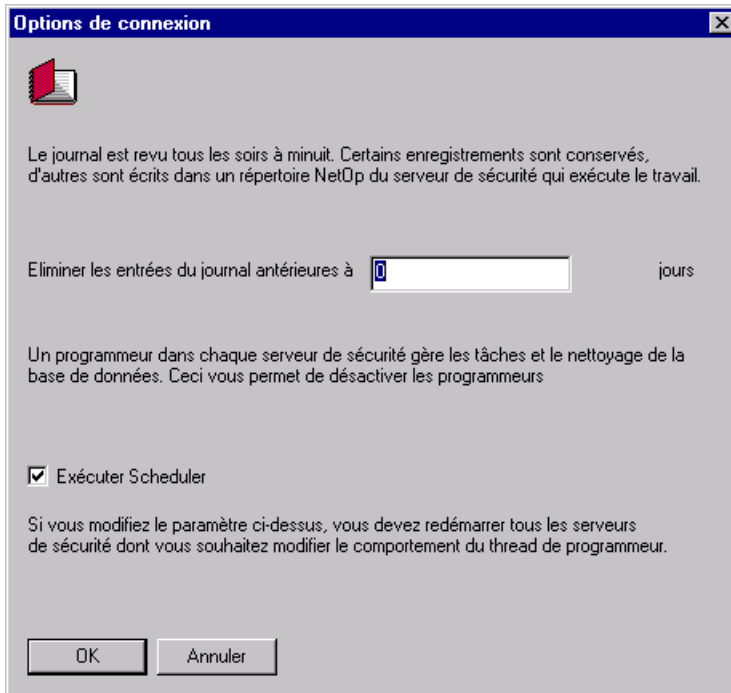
Options de connexion

Le journal est revu tous les soirs à minuit. Certains enregistrements sont conservés, d'autres sont écrits dans un répertoire NetOp du serveur de sécurité qui exécute le travail.

Eliminer les entrées du journal antérieures à 0 jours

Un programmeur dans chaque serveur de sécurité gère les tâches et le nettoyage de la base de données. Ceci vous permet de désactiver les programmeurs

Exécuter Scheduler

Si vous modifiez le paramètre ci-dessus, vous devez redémarrer tous les serveurs de sécurité dont vous souhaitez modifier le comportement du thread de programmeur.

OK Annuler